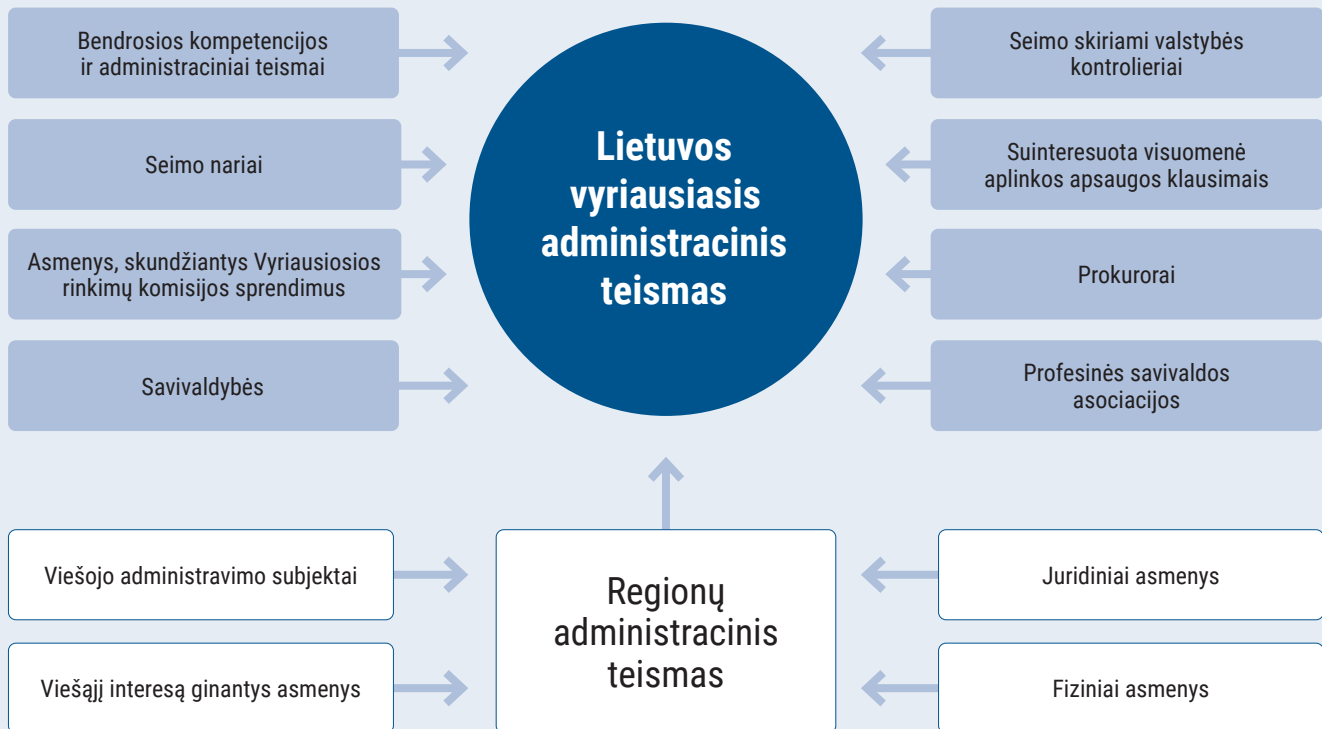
Bendrosios kompetencijos ir administraciniai teismai

Seimo nariai

Asmenys, skundžiantys Vyriausiosios rinkimų komisijos sprendimus

Savivaldybės

Lietuvos vyriausiasis administracinis teismas

Seimo skiriami valstybės kontrolieriai

Suinteresuota visuomenė aplinkos apsaugos klausimais

Prokurorai

Profesinės savivaldos asociacijos

Viešojo administravimo subjektai

Viešąjį interesą ginantys asmenys

Regionų administracinis teismas

Juridiniai asmenys

Fiziniai asmenys